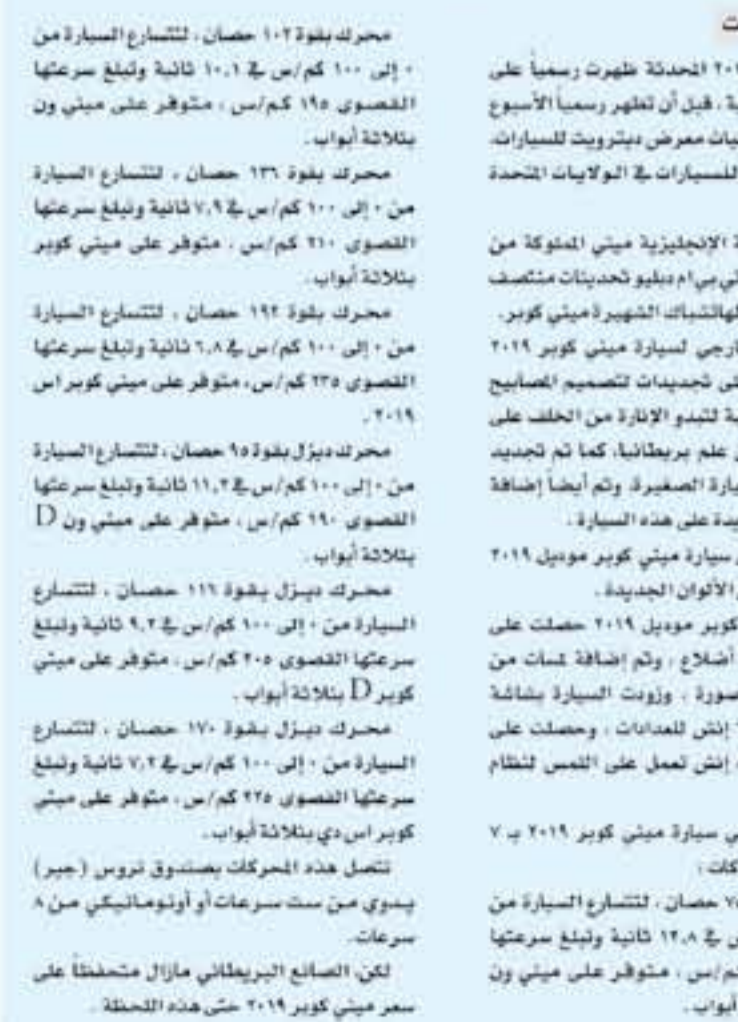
محرك بقوة ١٠٢ حصان ، لتتسارع السيارة من ٠ إلى ١٠٠ كم/س في ١٠،١ ثانية وتبلغ سرعتها القصوى ١٩٥ كم/س ، متوفر على ميني ون بثلاثة أبواب.

محرك بقوة ١٣٦ حصان ، لتتسارع السيارة من ٠ إلى ١٠٠ كم/س في ٧،٩ ثانية وتبلغ سرعتها القصوى ٢١٠ كم/س ، متوفر على ميني كوبر بثلاثة أبواب.

محرك بقوة ١٩٢ حصان ، لتتسارع السيارة من ٠ إلى ١٠٠ كم/س في ٦،٨ ثانية وتبلغ سرعتها القصوى ٢٣٥ كم/س ، متوفر على ميني كوبر اس ٢٠١٩.

محرك ديزل بقوة ٩٥ حصان ، لتتسارع السيارة من ٠ إلى ١٠٠ كم/س في ١١،٢ ثانية وتبلغ سرعتها القصوى ١٩٠ كم/س ، متوفر على ميني ون D بثلاثة أبواب.

محرك ديزل بقوة ١١٦ حصان ، لتتسارع السيارة من ٠ إلى ١٠٠ كم/س في ٩،٢ ثانية وتبلغ سرعتها القصوى ٢٠٥ كم/س ، متوفر على ميني كوبر D بثلاثة أبواب.

محرك ديزل بقوة ١٧٠ حصان ، لتتسارع السيارة من ٠ إلى ١٠٠ كم/س في ٧،٢ ثانية وتبلغ سرعتها القصوى ٢٢٥ كم/س ، متوفر على ميني كوبر اس دي بثلاثة أبواب.

تتصل هذه المحركات بصندوق تروس (جير) يدوي من ست سرعات أو أوتوماتيكي من ٨ سرعات.

لكن الصانع البريطاني مازال متحفظاً على سعر ميني كوبر ٢٠١٩ حتى هذه اللحظة.

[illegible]ت

٢٠١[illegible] المحدثة ظهرت رسمياً على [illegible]ة ، قبل أن تظهر رسمياً الأسبوع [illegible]يات معرض ديترويت للسيارات، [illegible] للسيارات في الولايات المتحدة

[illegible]ة الإنجليزية ميني المملوكة من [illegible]لي بي ام دبليو تحديثات منتصف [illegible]ها الشهيرة ميني كوبر. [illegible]ارجي لسيارة ميني كوبر ٢٠١٩ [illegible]ى تجديدات لتصميم المصابيح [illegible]ة لتبدو الإنارة من الخلف على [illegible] علم بريطانيا، كما تم تجديد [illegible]يارة الصغيرة. وتم أيضاً إضافة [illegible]يدة على هذه السيارة.

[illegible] سيارة ميني كوبر موديل ٢٠١٩ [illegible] الألوان الجديدة.

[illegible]كوبر موديل ٢٠١٩ حصلت على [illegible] أضلاع ، وتم إضافة لمسات من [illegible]صورة ، وزودت السيارة بشاشة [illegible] إنش للعدادات ، وحصلت على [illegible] إنش تعمل على اللمس لنظام

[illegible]ى سيارة ميني كوبر ٢٠١٩ بـ ٧ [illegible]كات :

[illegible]٧ حصان ، لتتسارع السيارة من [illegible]س في ١٢،٨ ثانية وتبلغ سرعتها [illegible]كم/س ، متوفر على ميني ون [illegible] أبواب.